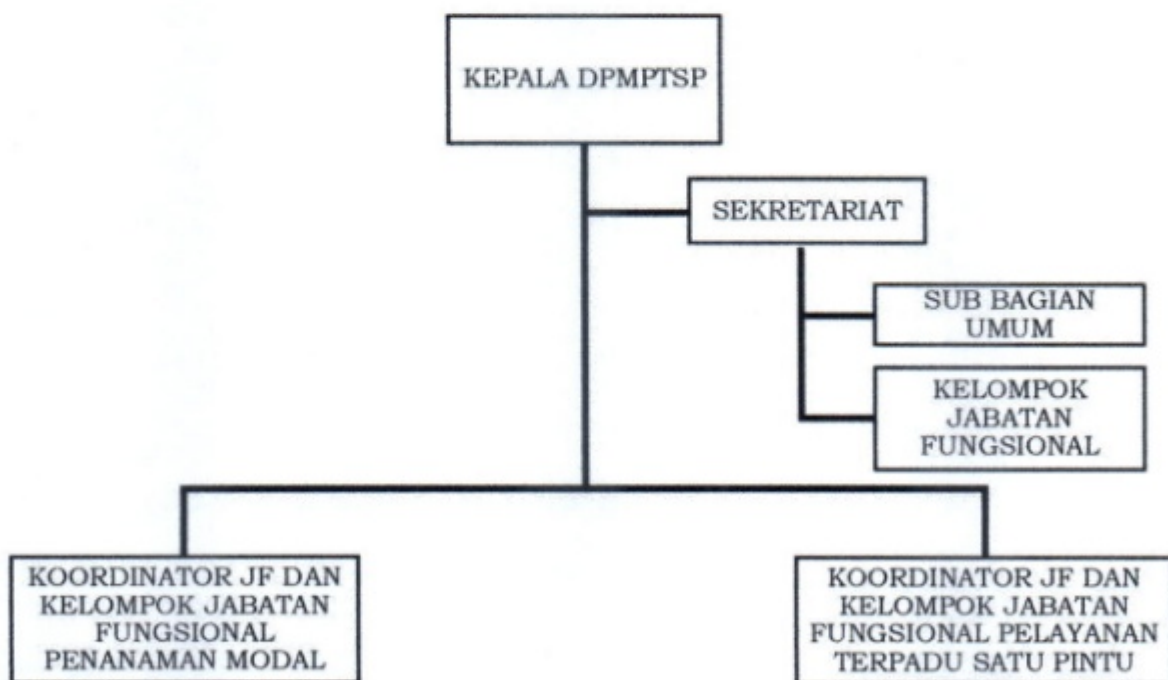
KEPALA DPMPTSP

SEKRETARIAT

SUB BAGIAN UMUM

KELOMPOK JABATAN FUNGSIONAL

KOORDINATOR JF DAN KELOMPOK JABATAN FUNGSIONAL PENANAMAN MODAL

KOORDINATOR JF DAN KELOMPOK JABATAN FUNGSIONAL PELAYANAN TERPADU SATU PINTU